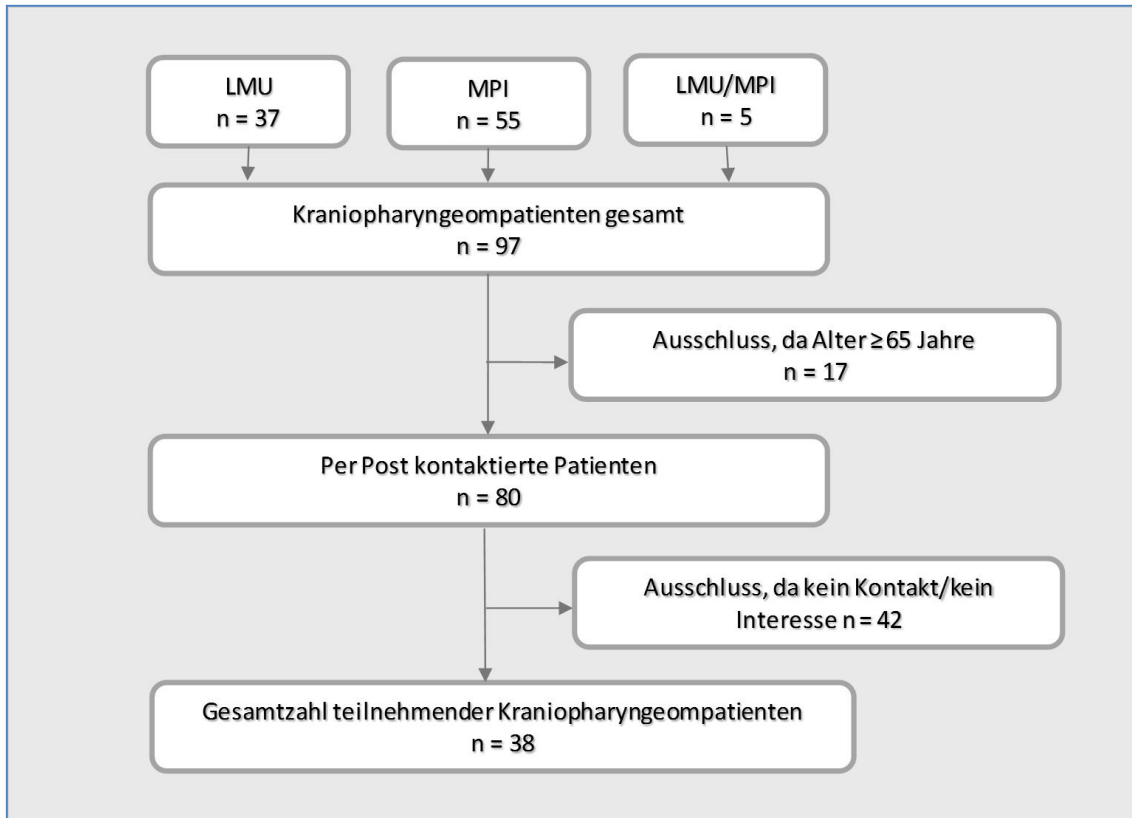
LMU
n = 37

MPI
n = 55

LMU/MPI
n = 5

Kraniopharyngeompatienten gesamt
n = 97

Ausschluss, da Alter ≥65 Jahre
n = 17

Per Post kontaktierte Patienten
n = 80

Ausschluss, da kein Kontakt/kein Interesse n = 42

Gesamtzahl teilnehmender Kraniopharyngeompatienten
n = 38